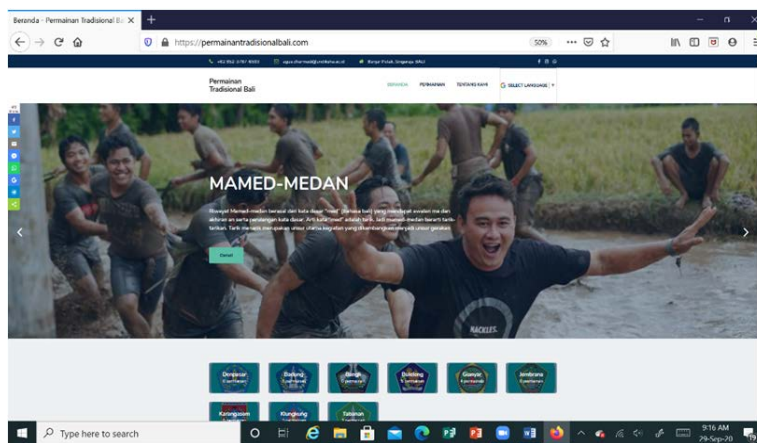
Beranda - Permainan Tradisional Ba

https://permainantradisionalbali.com

50%

Permainan Tradisional Bali

BERANDA PERMAINAN TENTANG KAMI

SELECT LANGUAGE

MAMED-MEDAN

Riwayat Mamed-medan berasal dari kata dasar "med" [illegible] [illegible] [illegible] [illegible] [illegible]

Detail

Denpasar

Badung

Bangli

Buleleng

Gianyar

Jembrana

Karangasem

Klungkung

Tabanan

Type here to search

9:16 AM
29-Sep-20